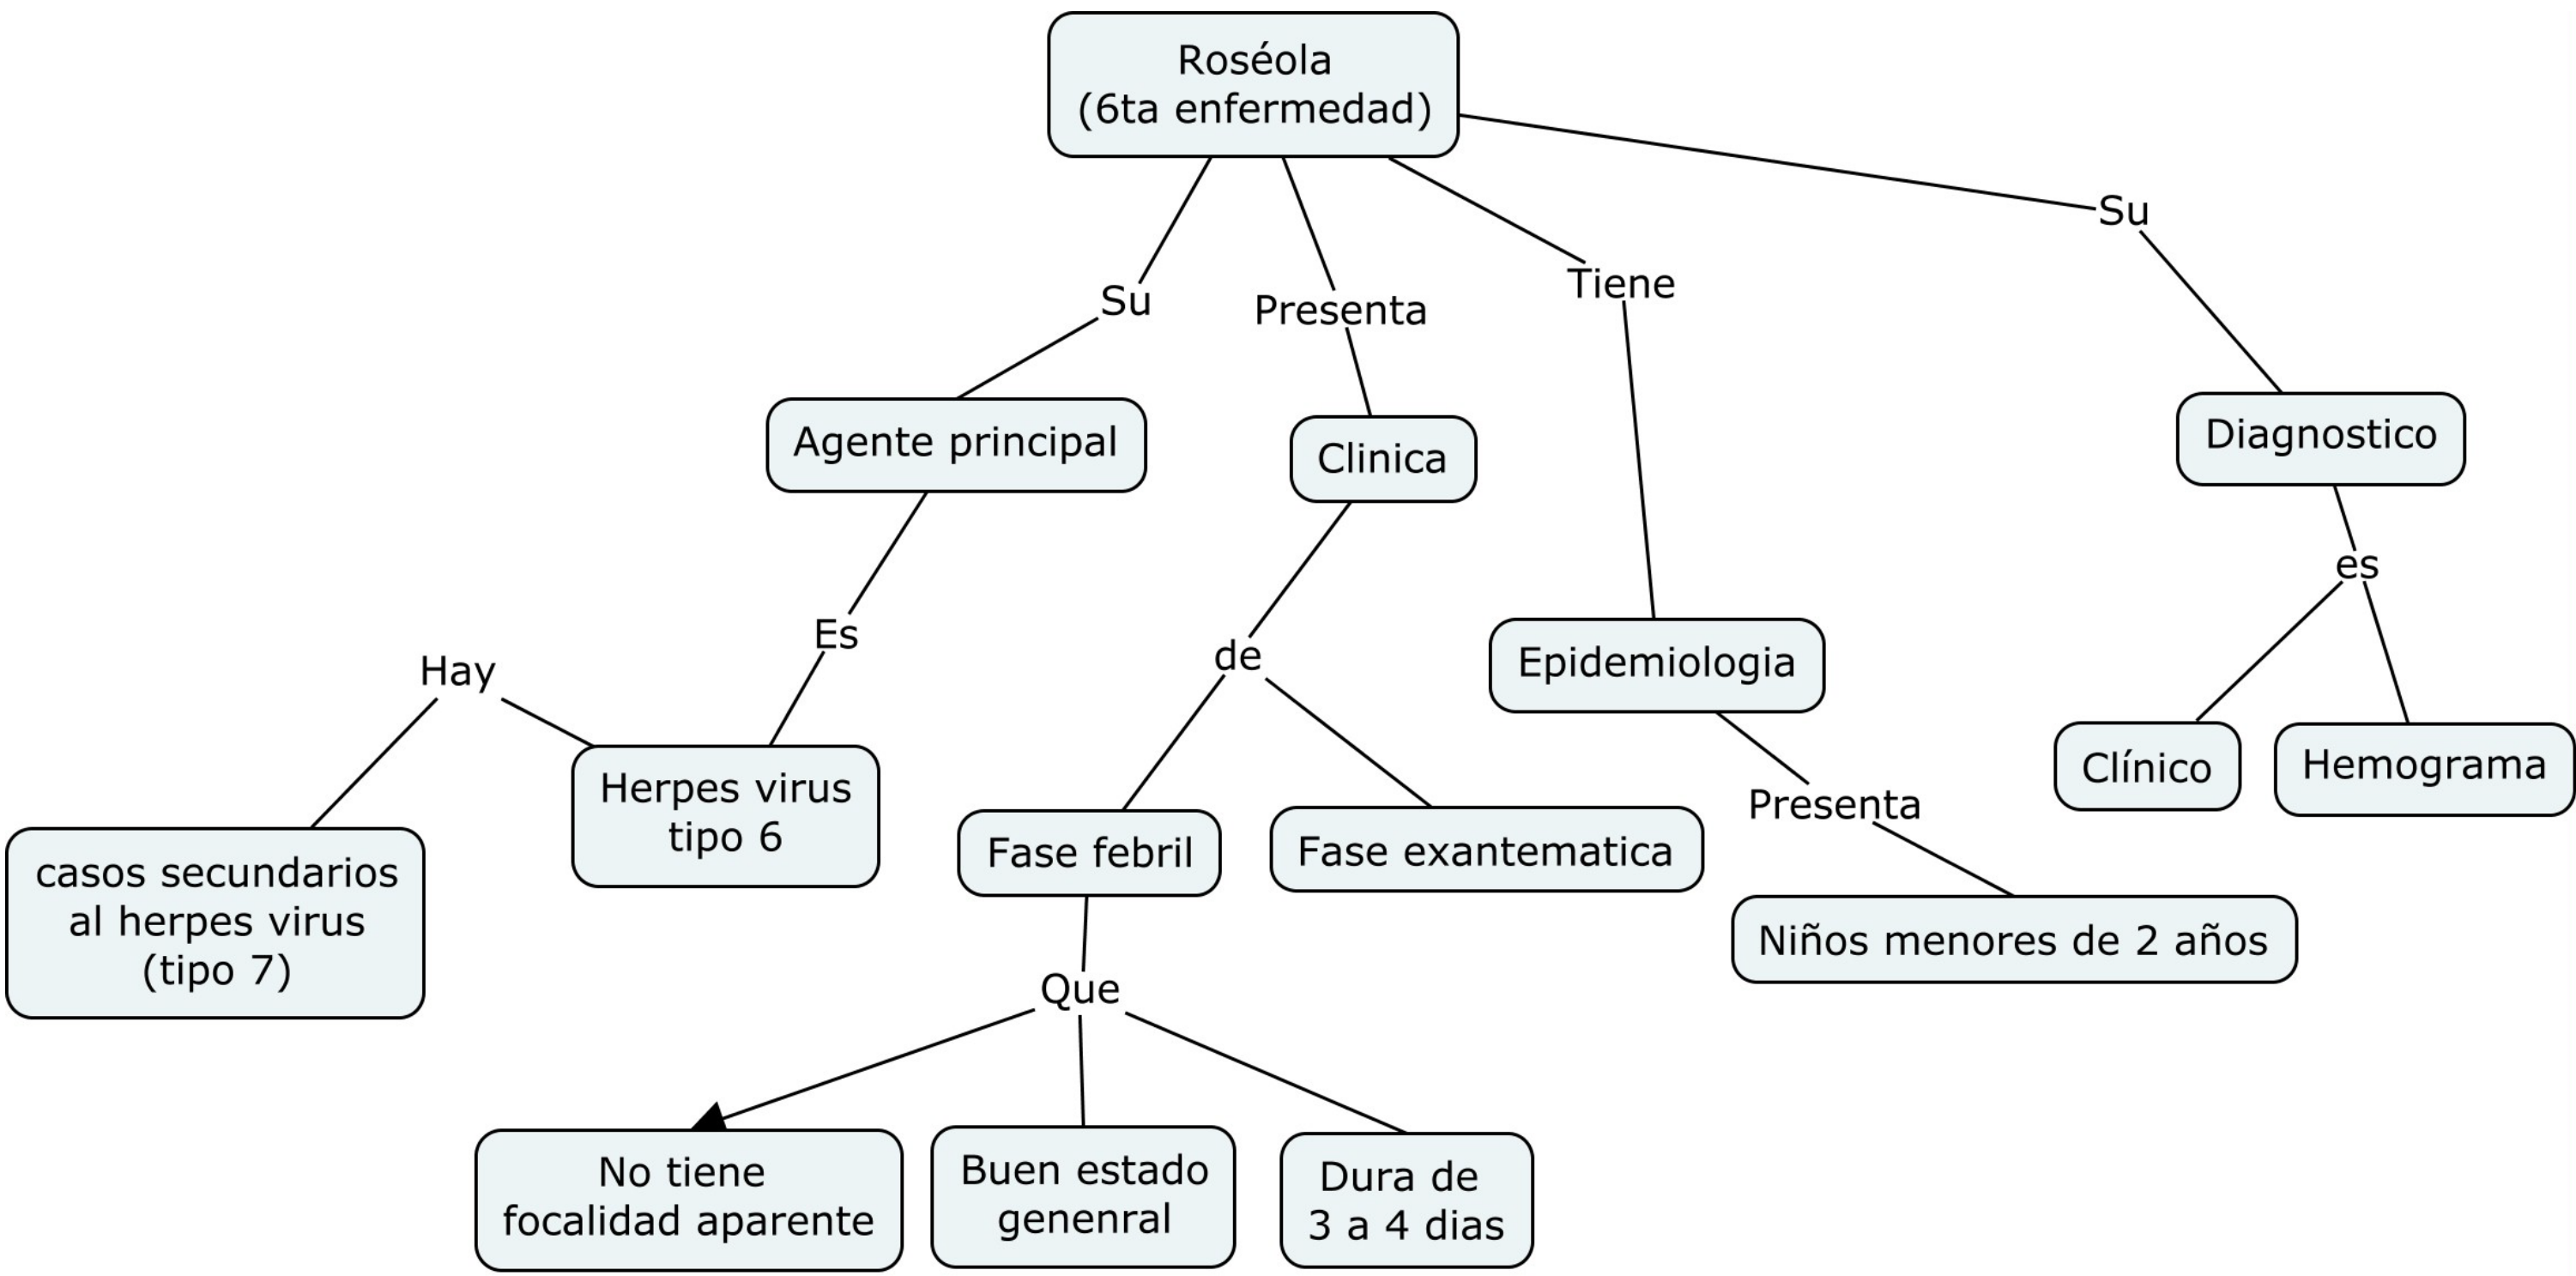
Roséola
(6ta enfermedad)

Su

Presenta

Tiene

Su

Agente principal

Clinica

Diagnostico

Es

Hay

de

es

Epidemiologia

Herpes virus tipo 6

casos secundarios al herpes virus (tipo 7)

Fase febril

Fase exantematica

Presenta

Clínico

Hemograma

Niños menores de 2 años

Que

No tiene focalidad aparente

Buen estado genenral

Dura de 3 a 4 dias